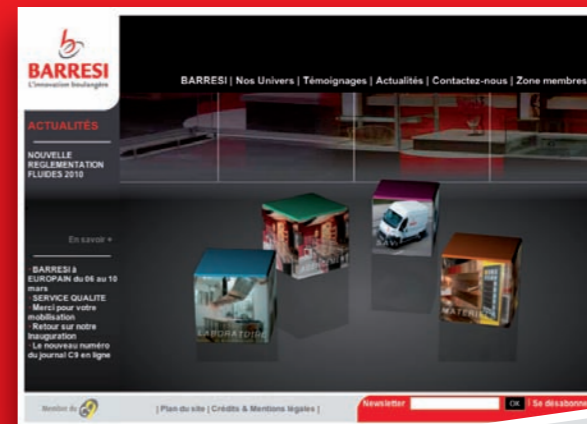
BARRESI
L'innovation boulangère

BARRESI | Nos Univers | Témoignages | Actualités | Contactez-nous | Zone membres

ACTUALITÉS

NOUVELLE REGLEMENTATION FLUIDES 2010

En savoir +

· BARRESI à EUROPAIN du 06 au 10 mars
· SERVICE QUALITE
· Merci pour votre mobilisation
· Retour sur notre inauguration
· Le nouveau numéro du journal C9 en ligne

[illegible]
SAV
LABORATOIRE
MATERIEL

Membre du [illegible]

| Plan du site | Crédits & Mentions légales |

Newsletter OK | Se désabonne